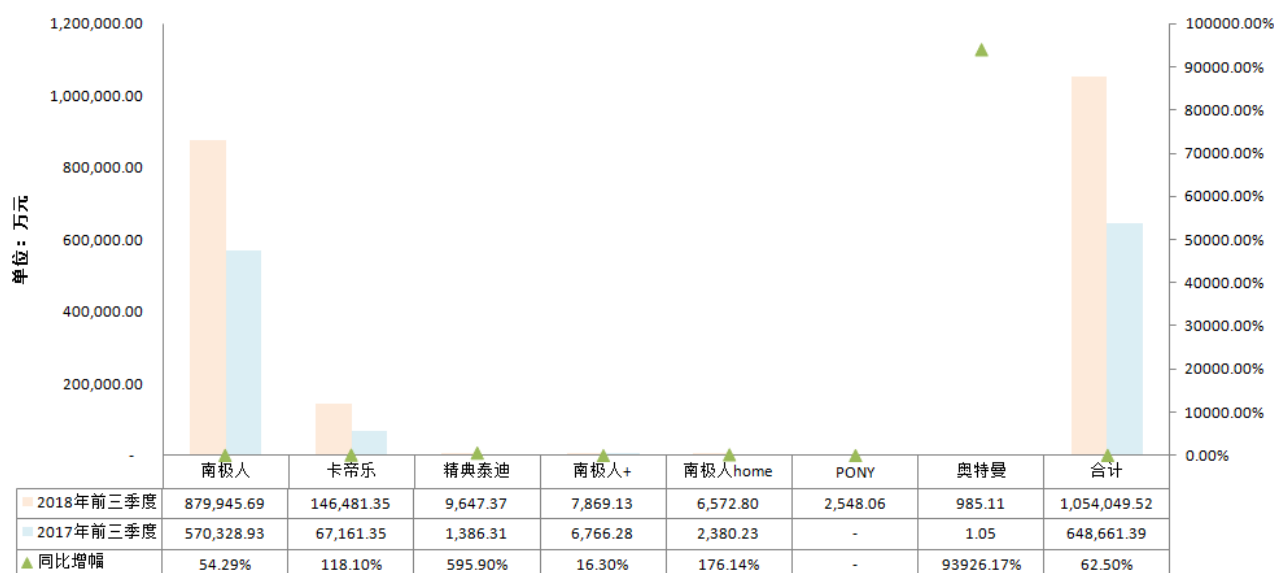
单位：万元

1,200,000.00
1,000,000.00
800,000.00
600,000.00
400,000.00
200,000.00
-

100000.00%
90000.00%
80000.00%
70000.00%
60000.00%
50000.00%
40000.00%
30000.00%
20000.00%
10000.00%
0.00%

| | 南极人 | 卡帝乐 | 精典泰迪 | 南极人+ | 南极人home | PONY | 奥特曼 | 合计 |
|---|---|---|---|---|---|---|---|---|
| 2018年前三季度 | 879,945.69 | 146,481.35 | 9,647.37 | 7,869.13 | 6,572.80 | 2,548.06 | 985.11 | 1,054,049.52 |
| 2017年前三季度 | 570,328.93 | 67,161.35 | 1,386.31 | 6,766.28 | 2,380.23 | - | 1.05 | 648,661.39 |
| 同比增幅 | 54.29% | 118.10% | 595.90% | 16.30% | 176.14% | - | 93926.17% | 62.50% |